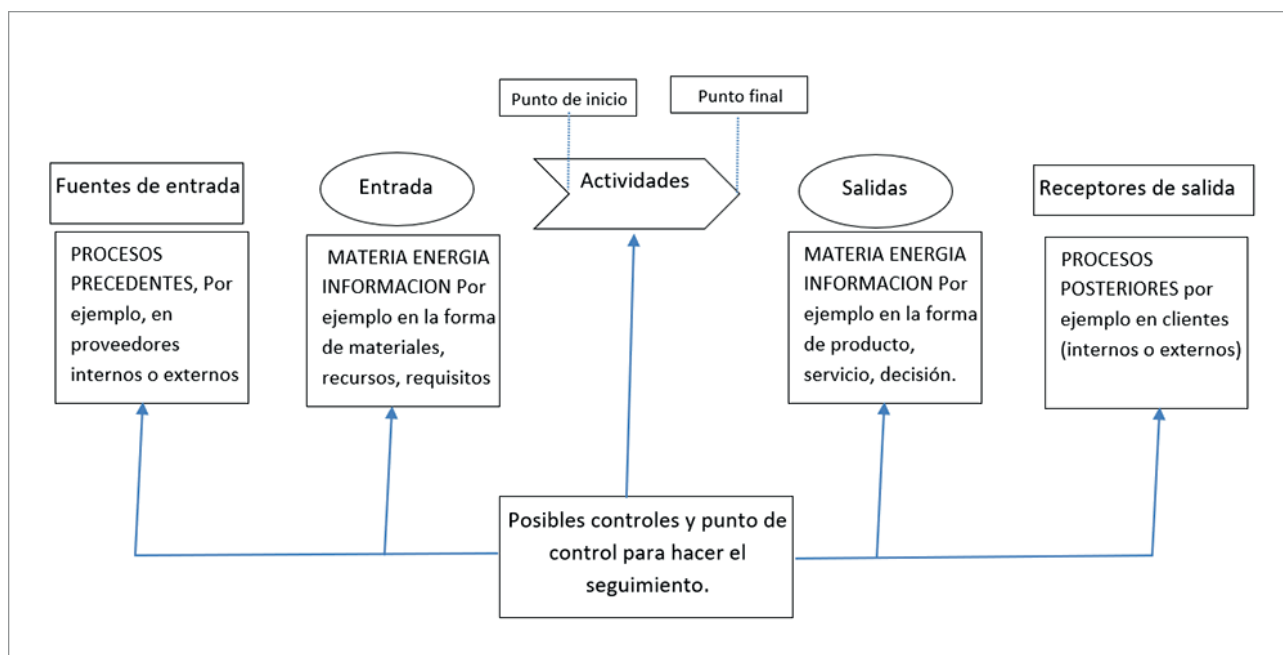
Punto de inicio

Punto final

Fuentes de entrada

Entrada

Actividades

Salidas

Receptores de salida

PROCESOS PRECEDENTES, Por ejemplo, en proveedores internos o externos

MATERIA ENERGIA INFORMACION Por ejemplo en la forma de materiales, recursos, requisitos

MATERIA ENERGIA INFORMACION Por ejemplo en la forma de producto, servicio, decisión.

PROCESOS POSTERIORES por ejemplo en clientes (internos o externos)

Posibles controles y punto de control para hacer el seguimiento.